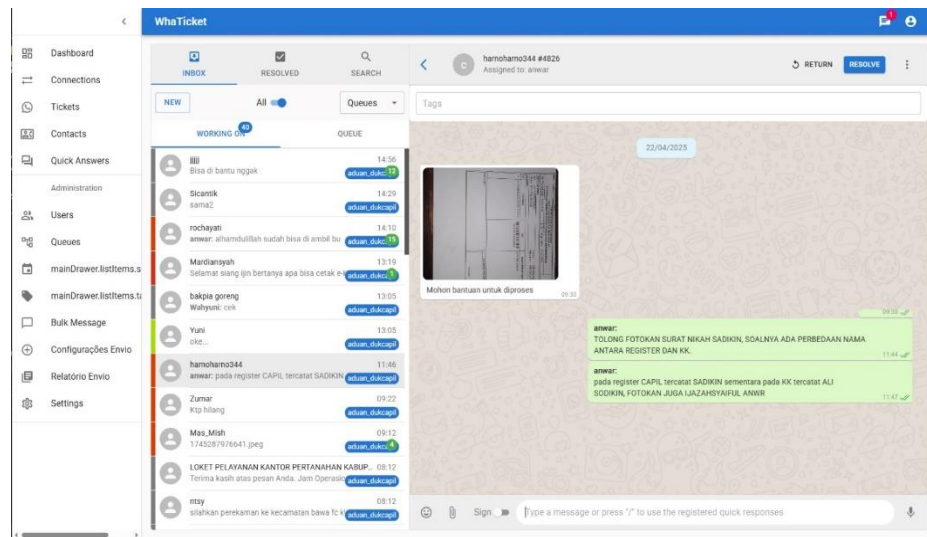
WhaTicket

<

Dashboard
Connections
Tickets
Contacts
Quick Answers
Administration
Users
Queues
mainDrawer.listItems.s
mainDrawer.listItems.t
Bulk Message
Configurações Envio
Relatório Envio
Settings

INBOX
RESOLVED
SEARCH

NEW
All
Queues

WORKING ON 40
QUEUE

iiiii
Bisa di bantu nggak
14:56
aduan_dukca 12

Sicantik
sama2
14:29
aduan_dukcapil

rochayati
anwar: alhamdulillah sudah bisa di ambil bu
14:10
aduan_dukc 15

Mardiansyah
Selamat siang ijin bertanya apa bisa cetak e-k
13:19
aduan_dukca 1

bakpia goreng
Wahyuni: cek
13:05
aduan_dukcapil

Yuni
oke...
13:05
aduan_dukcapil

harnoharno344
anwar: pada register CAPIL tercatat SADIKIN
11:46
aduan_dukcapil

Zumar
Ktp hilang
09:22
aduan_dukcapil

Mas_Mish
1745287976641.jpeg
09:12
aduan_dukca 4

LOKET PELAYANAN KANTOR PERTANAHAN KABUP...
Terima kasih atas pesan Anda. Jam Operasio
08:12
aduan_dukcapil

ntsy
silahkan perekaman ke kecamatan bawa fc k
08:12
aduan_dukcapil

harnoharno344 #4826
Assigned to: anwar

RETURN
RESOLVE

Tags

22/04/2025

Mohon bantuan untuk diproses
09:32

09:32

anwar:
TOLONG FOTOKAN SURAT NIKAH SADIKIN, SOALNYA ADA PERBEDAAN NAMA ANTARA REGISTER DAN KK.
11:44

anwar:
pada register CAPIL tercatat SADIKIN sementara pada KK tercatat ALI SODIKIN, FOTOKAN JUGA IJAZAHSYAIFUL ANWR
11:47

Sign
Type a message or press "/" to use the registered quick responses